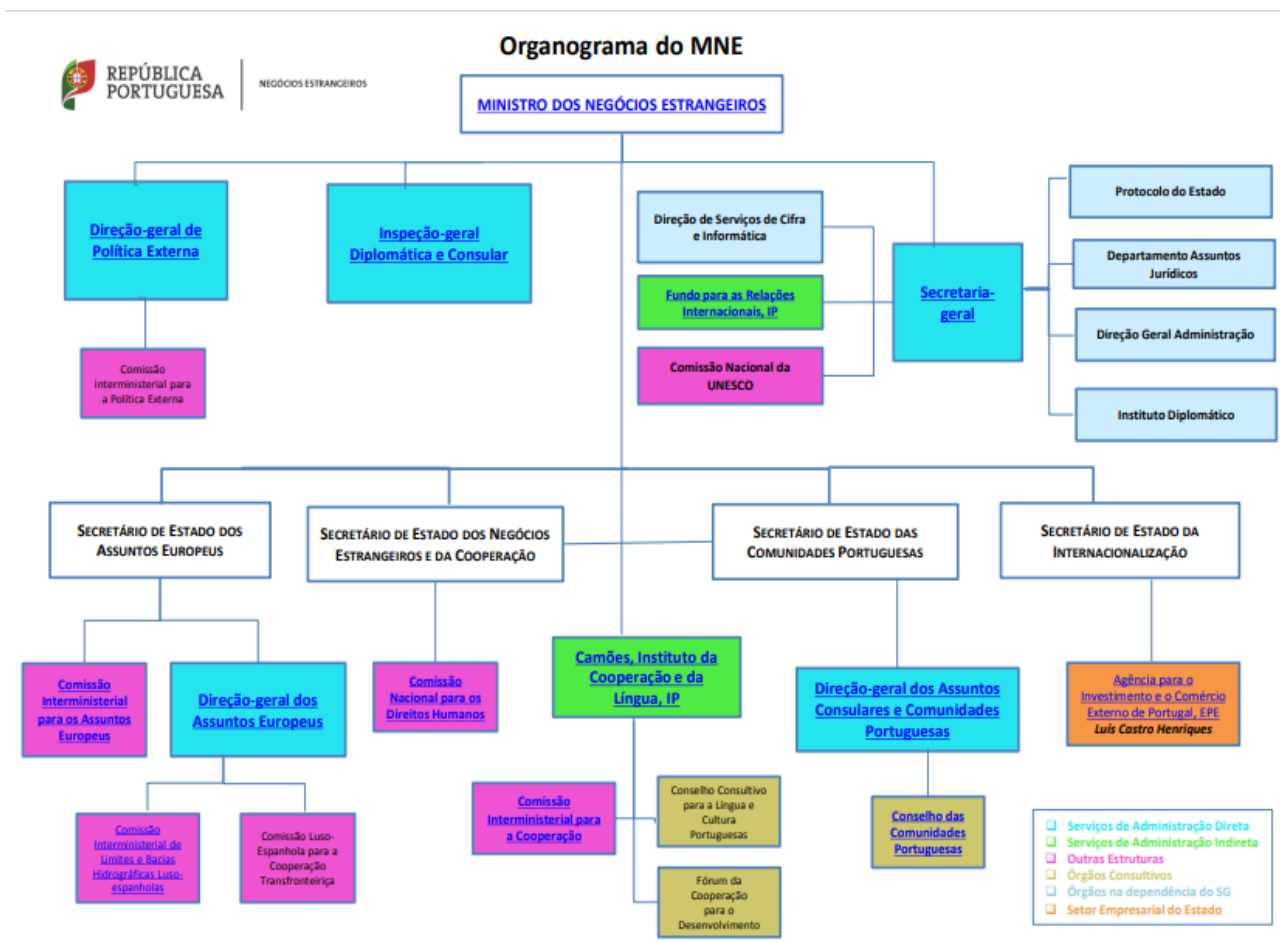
Organograma do MNE

REPÚBLICA PORTUGUESA | NEGÓCIOS ESTRANGEIROS

MINISTRO DOS NEGÓCIOS ESTRANGEIROS

Direção-geral de Política Externa

Comissão Interministerial para a Política Externa

Inspeção-geral Diplomática e Consular

Direção de Serviços de Cifra e Informática

Fundo para as Relações Internacionais, IP

Comissão Nacional da UNESCO

Secretaria-geral

Protocolo do Estado

Departamento Assuntos Jurídicos

Direção Geral Administração

Instituto Diplomático

SECRETÁRIO DE ESTADO DOS ASSUNTOS EUROPEUS

SECRETÁRIO DE ESTADO DOS NEGÓCIOS ESTRANGEIROS E DA COOPERAÇÃO

SECRETÁRIO DE ESTADO DAS COMUNIDADES PORTUGUESAS

SECRETÁRIO DE ESTADO DA INTERNACIONALIZAÇÃO

Comissão Interministerial para os Assuntos Europeus

Direção-geral dos Assuntos Europeus

Comissão Nacional para os Direitos Humanos

Camões, Instituto da Cooperação e da Língua, IP

Direção-geral dos Assuntos Consulares e Comunidades Portuguesas

Agência para o Investimento e o Comércio Externo de Portugal, EPE
Luís Castro Henriques

Comissão Interministerial de Limites e Bacias Hidrográficas Luso-espanholas

Comissão Luso-Espanhola para a Cooperação Transfronteiriça

Comissão Interministerial para a Cooperação

Conselho Consultivo para a Língua e Cultura Portuguesas

Fórum da Cooperação para o Desenvolvimento

Conselho das Comunidades Portuguesas

Serviços de Administração Direta
Serviços de Administração Indireta
Outras Estruturas
Órgãos Consultivos
Órgãos na dependência do SG
Setor Empresarial do Estado